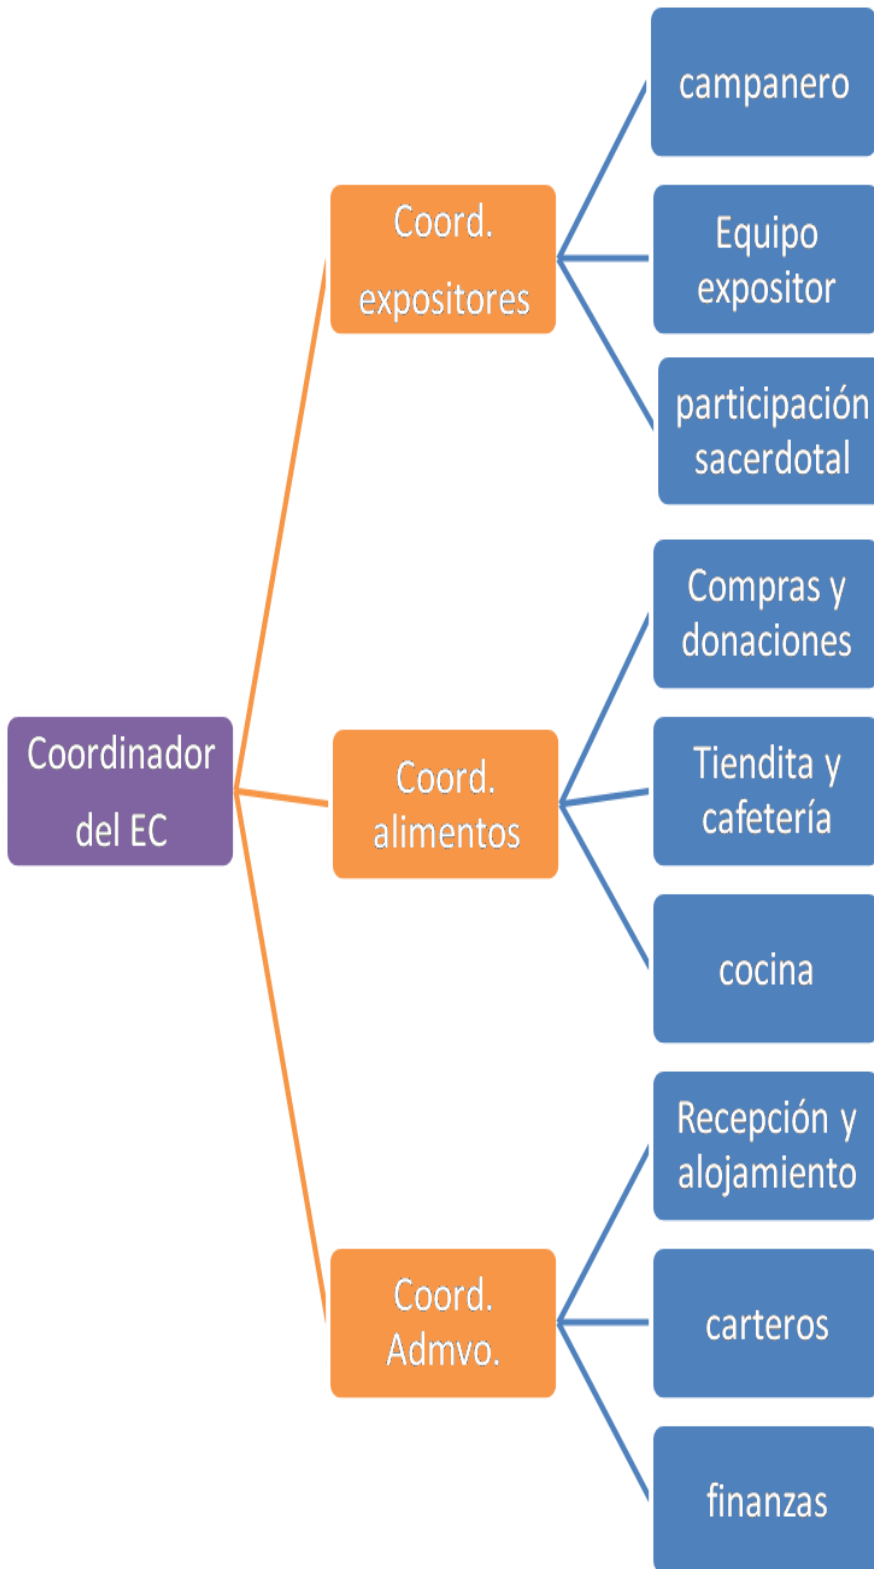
Coordinador del EC

Coord. expositores

campanero

Equipo expositor

participación sacerdotal

Coord. alimentos

Compras y donaciones

Tiendita y cafetería

cocina

Coord. Admvo.

Recepción y alojamiento

carteros

finanzas